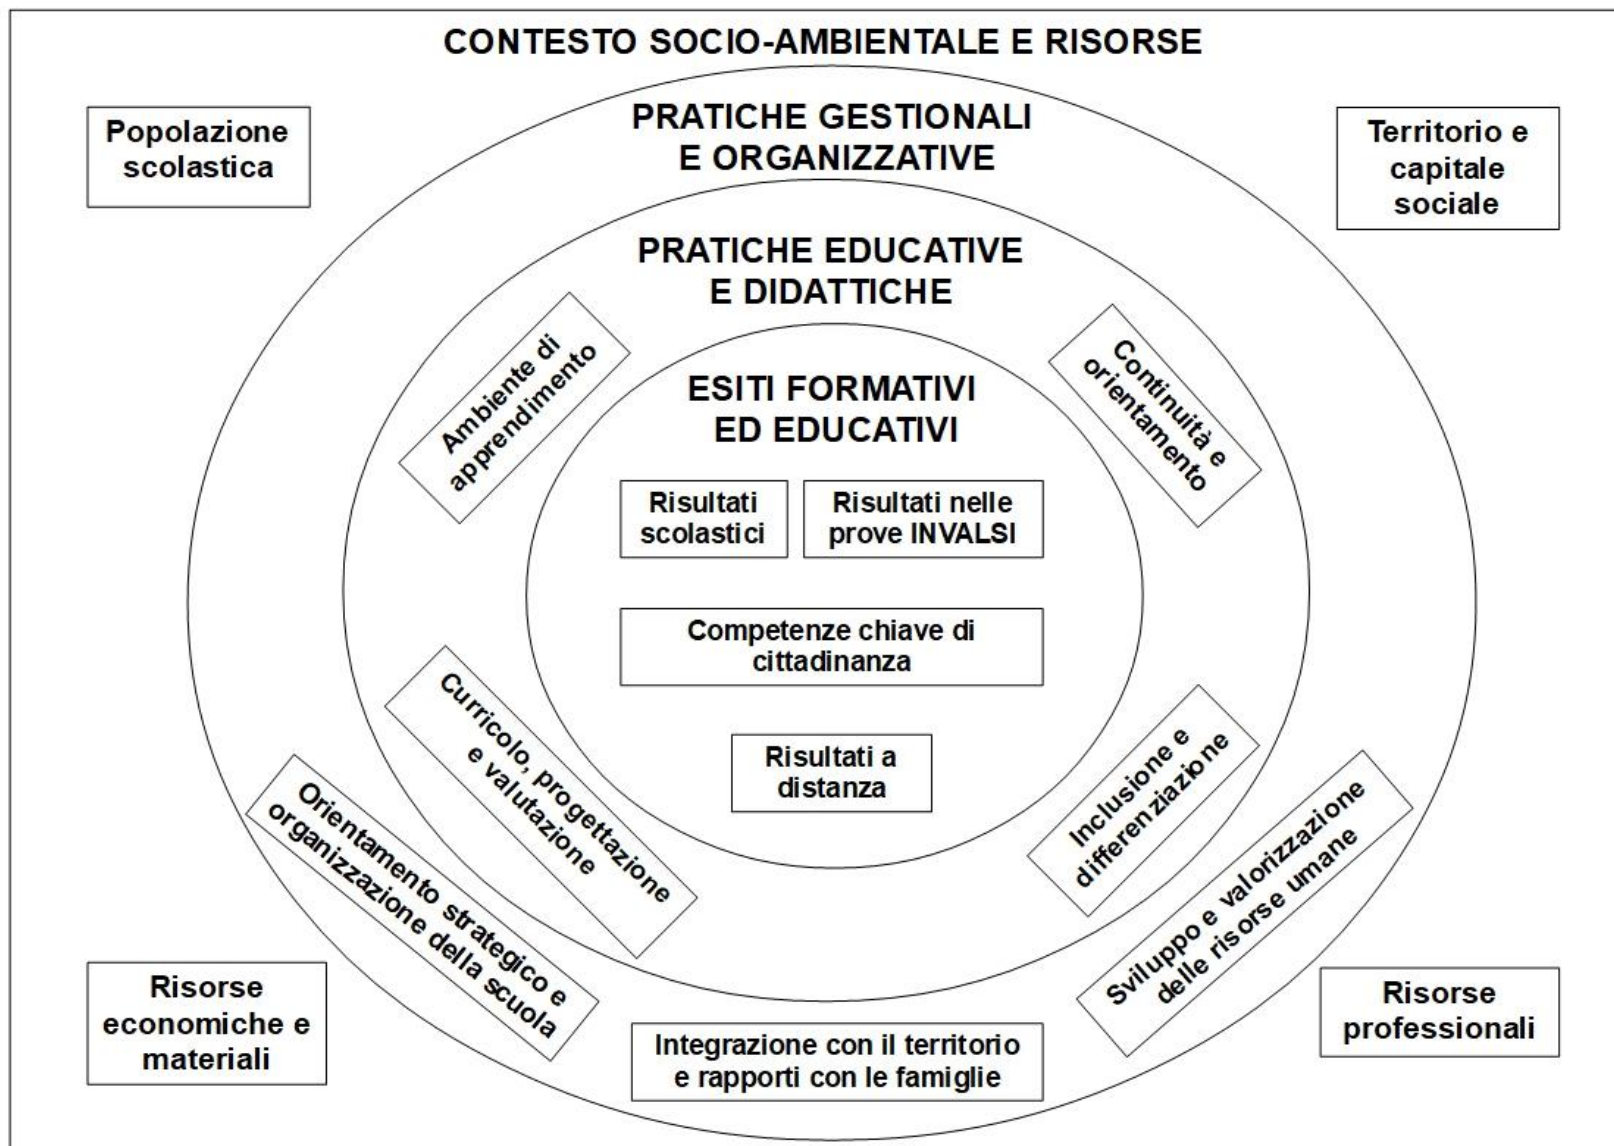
CONTESTO SOCIO-AMBIENTALE E RISORSE

Popolazione scolastica

Territorio e capitale sociale

PRATICHE GESTIONALI E ORGANIZZATIVE

PRATICHE EDUCATIVE E DIDATTICHE

Ambiente di apprendimento

Continuità e orientamento

ESITI FORMATIVI ED EDUCATIVI

Risultati scolastici

Risultati nelle prove INVALSI

Competenze chiave di cittadinanza

Risultati a distanza

Curricolo, progettazione e valutazione

Inclusione e differenziazione

Orientamento strategico e organizzazione della scuola

Sviluppo e valorizzazione delle risorse umane

Risorse economiche e materiali

Integrazione con il territorio e rapporti con le famiglie

Risorse professionali